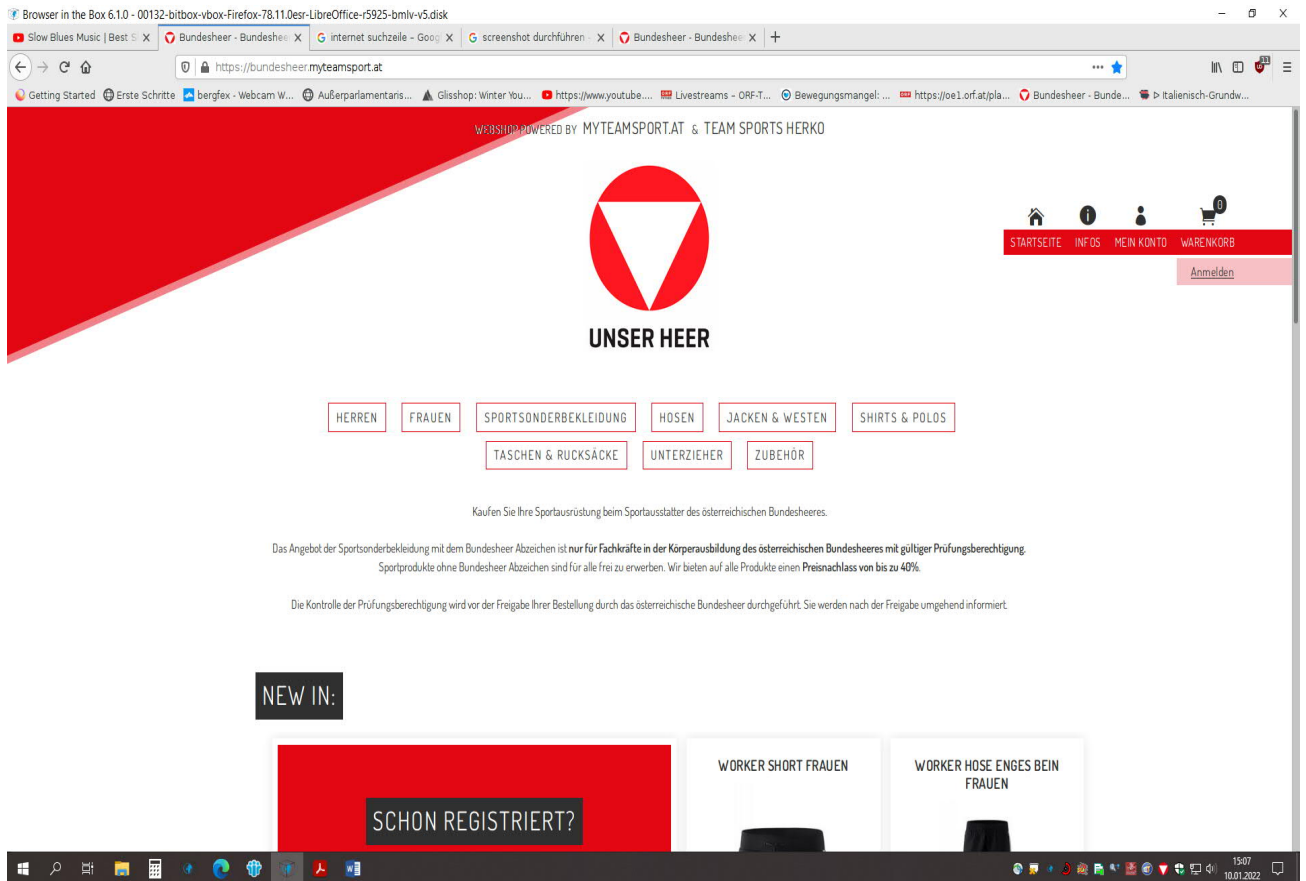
Browser in the Box 6.1.0 - 00132-bitbox-vbox-Firefox-78.11.0esr-LibreOffice-r5925-bmlv-v5.disk

Slow Blues Music | Best S X
Bundesheer - Bundeshe X
internet suchzeile - Goog X
screenshot durchführen X
Bundesheer - Bundeshe X
+

https://bundesheer.myteamsport.at

Getting Started
Erste Schritte
bergfex - Webcam W...
Außerparlamentaris...
Glisshop: Winter You...
https://www.youtube....
Livestreams - ORF-T...
Bewegungsmangel: ...
https://oe1.orf.at/pla...
Bundesheer - Bunde...
Italienisch-Grundw...

WEBSHOP POWERED BY MYTEAMSPORT.AT & TEAM SPORTS HERKO

UNSER HEER

0

STARTSEITE INFOS MEIN KONTO WARENKORB

Anmelden

HERREN FRAUEN SPORTSONDERBEKLEIDUNG HOSEN JACKEN & WESTEN SHIRTS & POLOS
TASCHEN & RUCKSÄCKE UNTERZIEHER ZUBEHÖR

Kaufen Sie Ihre Sportausrüstung beim Sportausstatter des österreichischen Bundesheeres.

Das Angebot der Sportsonderbekleidung mit dem Bundesheer Abzeichen ist nur für Fachkräfte in der Körperausbildung des österreichischen Bundesheeres mit gültiger Prüfungsberechtigung. Sportprodukte ohne Bundesheer Abzeichen sind für alle frei zu erwerben. Wir bieten auf alle Produkte einen Preisnachlass von bis zu 40%.

Die Kontrolle der Prüfungsberechtigung wird vor der Freigabe Ihrer Bestellung durch das österreichische Bundesheer durchgeführt. Sie werden nach der Freigabe umgehend informiert.

NEW IN:

SCHON REGISTRIERT?

WORKER SHORT FRAUEN

WORKER HOSE ENGES BEIN FRAUEN

15:07
10.01.2022